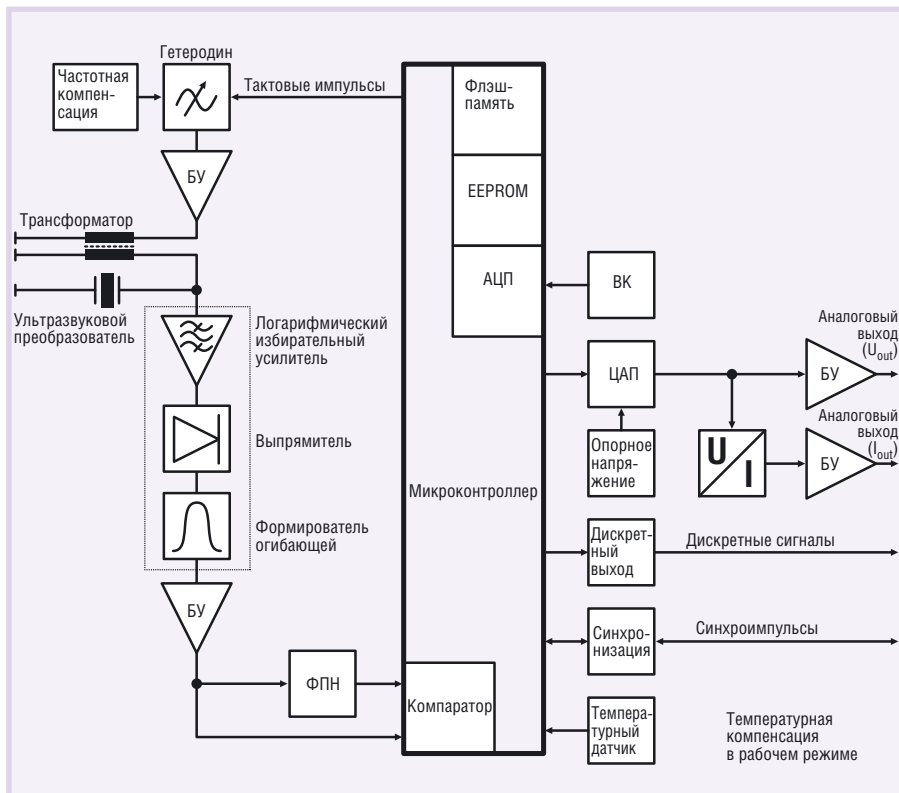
Гетеродин

Частотная компенсация

Тактовые импульсы

Флэшпамять

EEPROM

БУ

Трансформатор

АЦП

ВК

Ультразвуковой преобразователь

Логарифмический избирательный усилитель

Аналоговый выход ($U_{out}$)

ЦАП

БУ

Аналоговый выход ($I_{out}$)

Выпрямитель

Опорное напряжение

U

I

БУ

Микроконтроллер

Формирователь огибающей

Дискретный выход

Дискретные сигналы

БУ

Синхронизация

Синхроимпульсы

ФПН

Компаратор

Температурный датчик

Температурная компенсация в рабочем режиме